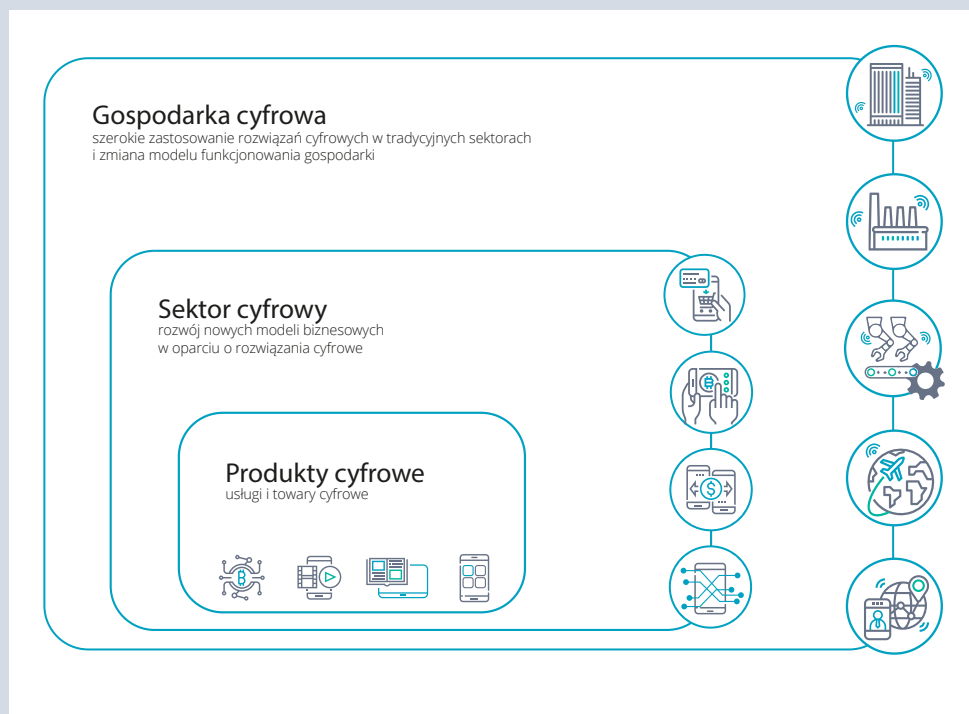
Gospodarka cyfrowa
szerokie zastosowanie rozwiązań cyfrowych w tradycyjnych sektorach i zmiana modelu funkcjonowania gospodarki

Sektor cyfrowy
rozwój nowych modeli biznesowych w oparciu o rozwiązania cyfrowe

Produkty cyfrowe
usługi i towary cyfrowe